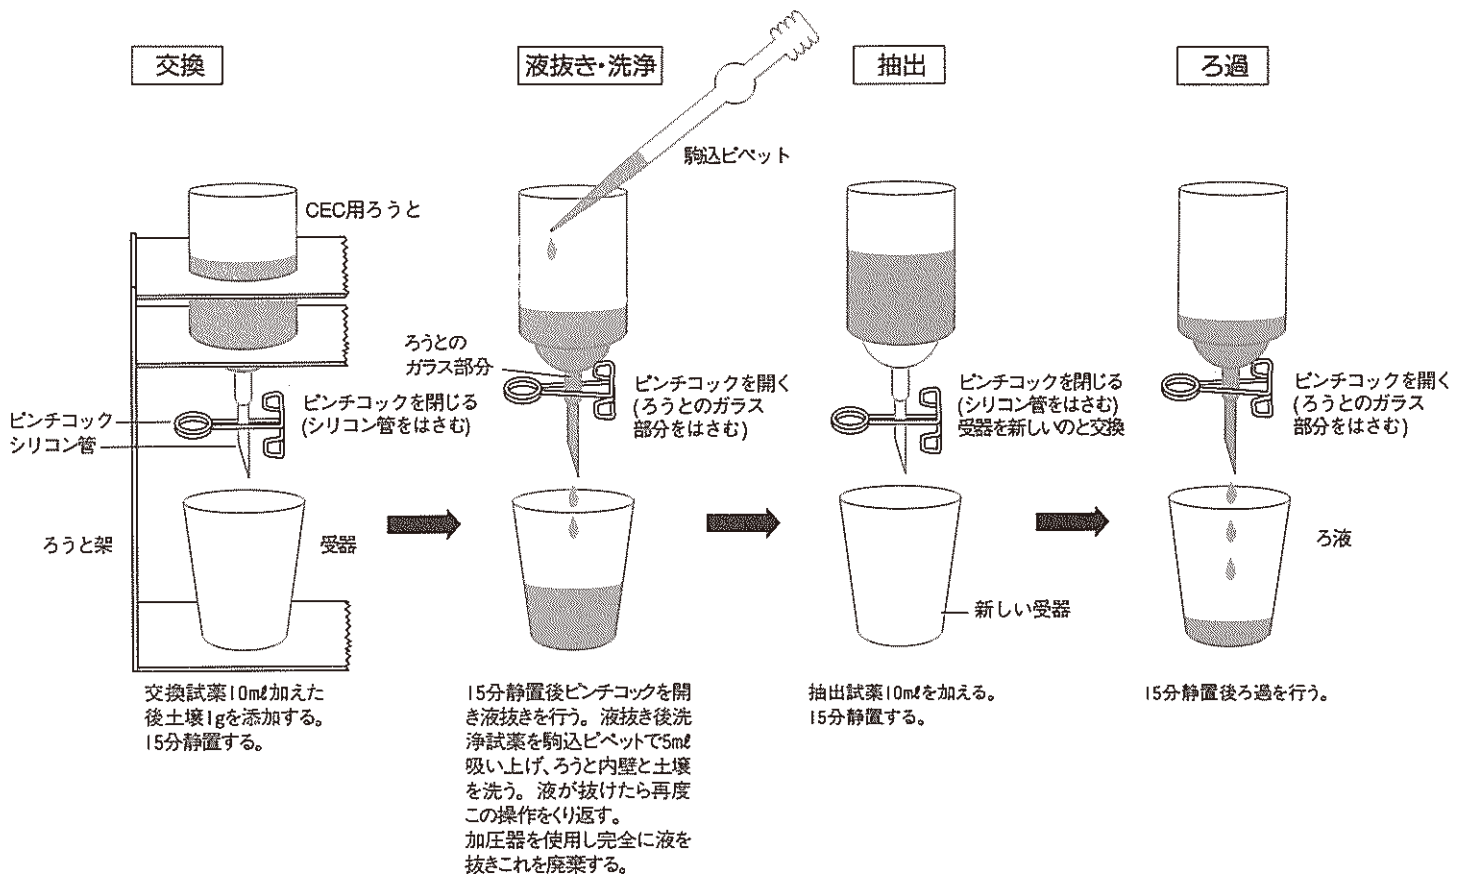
交換

CEC用ろうと

ピンチコック
シリコン管

ピンチコックを閉じる
(シリコン管をはさむ)

ろうと架

受器

交換試薬10mℓ加えた後土壌1gを添加する。
15分静置する。

液抜き・洗浄

駒込ピペット

ろうとの
ガラス部分

ピンチコックを開く
(ろうとのガラス
部分をはさむ)

15分静置後ピンチコックを開き液抜きを行う。液抜き後洗浄試薬を駒込ピペットで5mℓ吸い上げ、ろうと内壁と土壌を洗う。液が抜けたら再度この操作をくり返す。
加圧器を使用し完全に液を抜きこれを廃棄する。

抽出

ピンチコックを閉じる
(シリコン管をはさむ)
受器を新しいのと交換

新しい受器

抽出試薬10mℓを加える。
15分静置する。

ろ過

ピンチコックを開く
(ろうとのガラス
部分をはさむ)

ろ液

15分静置後ろ過を行う。